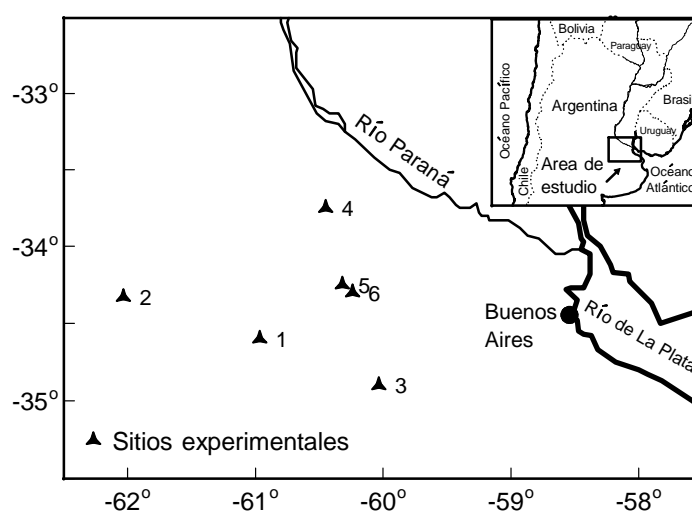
-33°
-34°
-35°
-62°
-61°
-60°
-59°
-58°

Río Paraná
4
2
5
6
1
3
Buenos Aires
Río de La Plata
Sitios experimentales

Bolivia
Paraguay
Océano Pacífico
Argentina
Brasi
Uruguay
Chile
Area de estudio
Océano Atlántico